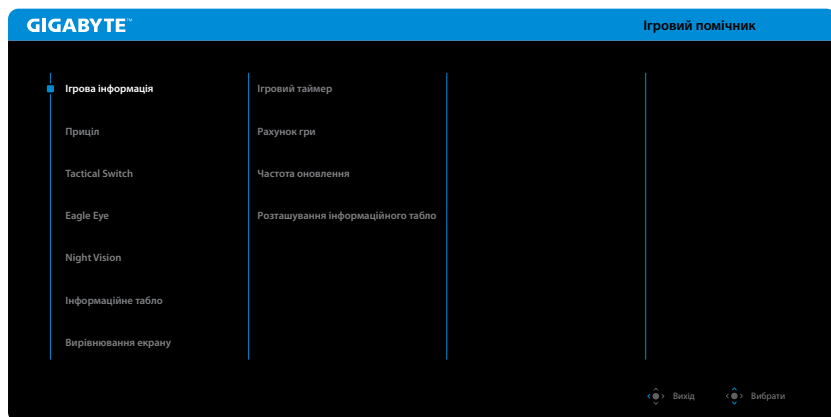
GIGABYTE™

Ігровий помічник

Ігрова інформація
Приціл
Tactical Switch
Eagle Eye
Night Vision
Інформаційне табло
Вирівнювання екрану

Ігровий таймер
Рахунок гри
Частота оновлення
Розташування інформаційного табло

Вихід
Вибрати